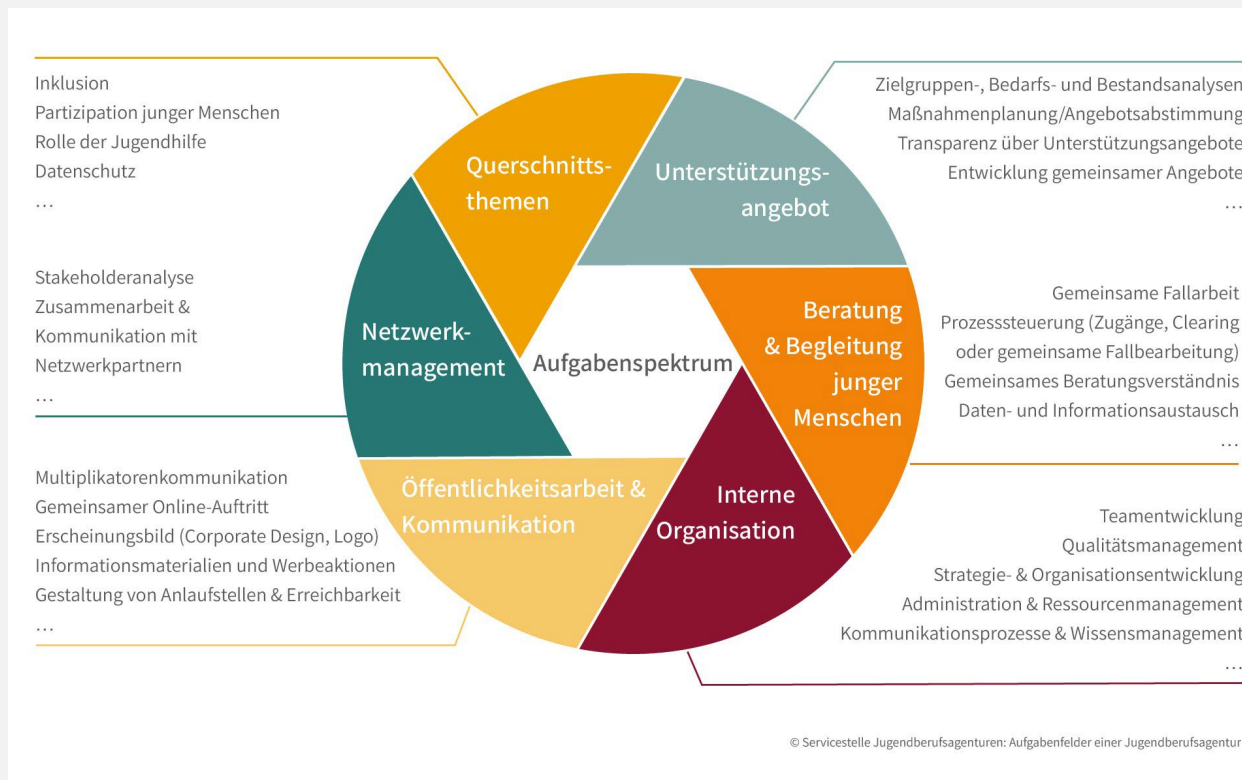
Inklusion
Partizipation junger Menschen
Rolle der Jugendhilfe
Datenschutz
…

Querschnittsthemen

Unterstützungsangebot

Zielgruppen-, Bedarfs- und Bestandsanalysen
Maßnahmenplanung/Angebotsabstimmung
Transparenz über Unterstützungsangebote
Entwicklung gemeinsamer Angebote
…

Stakeholderanalyse
Zusammenarbeit & Kommunikation mit Netzwerkpartnern
…

Netzwerkmanagement

Aufgabenspektrum

Beratung & Begleitung junger Menschen

Gemeinsame Fallarbeit
Prozesssteuerung (Zugänge, Clearing oder gemeinsame Fallbearbeitung)
Gemeinsames Beratungsverständnis
Daten- und Informationsaustausch
…

Multiplikatorenkommunikation
Gemeinsamer Online-Auftritt
Erscheinungsbild (Corporate Design, Logo)
Informationsmaterialien und Werbeaktionen
Gestaltung von Anlaufstellen & Erreichbarkeit
…

Öffentlichkeitsarbeit & Kommunikation

Interne Organisation

Teamentwicklung
Qualitätsmanagement
Strategie- & Organisationsentwicklung
Administration & Ressourcenmanagement
Kommunikationsprozesse & Wissensmanagement
…

© Servicestelle Jugendberufsagenturen: Aufgabenfelder einer Jugendberufsagentur